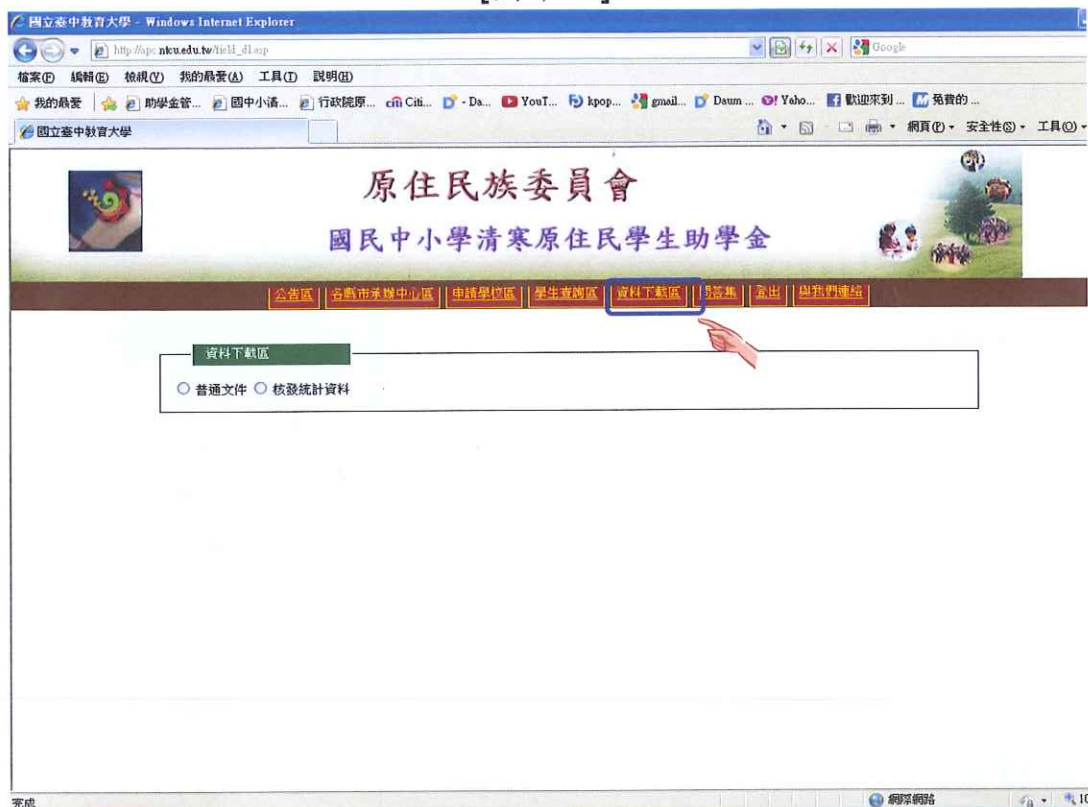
國立臺中教育大學 - Windows Internet Explorer

http://apc.ntcu.edu.tw/field_dl.asp

Google

檔案(F) 編輯(E) 檢視(V) 我的最愛(A) 工具(T) 說明(H)

我的最愛 助學金管... 國中小清... 行政院原... Citi... - Da... YouT... kpop... gmail... Daum ... Yaho... 歡迎來到 ... 免費的 ...

國立臺中教育大學

網頁(P) 安全性(S) 工具(O)

原住民族委員會

國民中小學清寒原住民學生助學金

公告區 | 各縣市承辦中心區 | 申請學校區 | 學生查詢區 | 資料下載區 | 問答集 | 登出 | 與我們連絡

資料下載區

○ 普通文件 ○ 核發統計資料

完成

網際網路

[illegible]